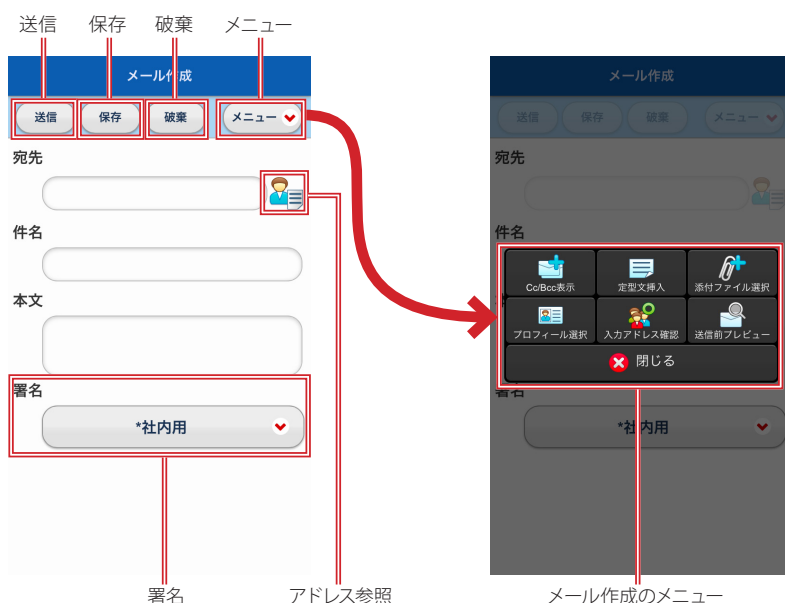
送信　保存　破棄　メニュー

メール作成

送信　保存　破棄　メニュー

宛先

件名

本文

署名

*社内用

署名　アドレス参照

メール作成

送信　保存　破棄　メニュー

宛先

件名

Cc/Bcc表示　定型文挿入　添付ファイル選択

プロフィール選択　入力アドレス確認　送信前プレビュー

閉じる

署名

*社内用

メール作成のメニュー